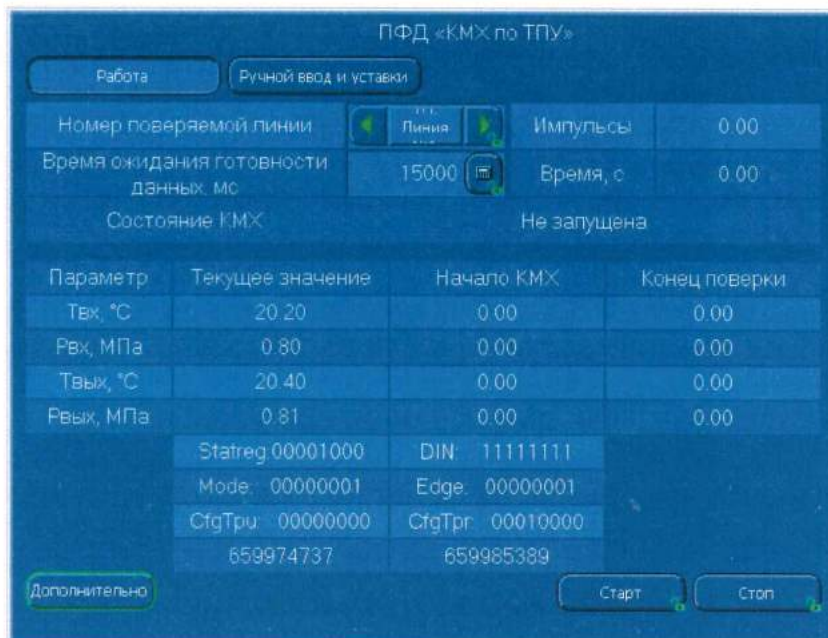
ПФД «КМХ по ТПУ»

Работа

Ручной ввод и уставки

Номер поверяемой линии

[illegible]
Линия
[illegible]

Импульсы

0.00

Время ожидания готовности данных, мс

15000

Время, с

0.00

Состояние КМХ

Не запущена

| Параметр | Текущее значение | Начало КМХ | Конец поверки |
|---|---|---|---|
| Твх, °С | 20.20 | 0.00 | 0.00 |
| Рвх, МПа | 0.80 | 0.00 | 0.00 |
| Твых, °С | 20.40 | 0.00 | 0.00 |
| Рвых, МПа | 0.81 | 0.00 | 0.00 |
| | Statreg 00001000 | DIN: 11111111 | |
| | Mode: 00000001 | Edge: 00000001 | |
| | CfgTpu: 00000000 | CfgTpr: 00010000 | |
| | 659974737 | 659985389 | |

Дополнительно

Старт

Стоп